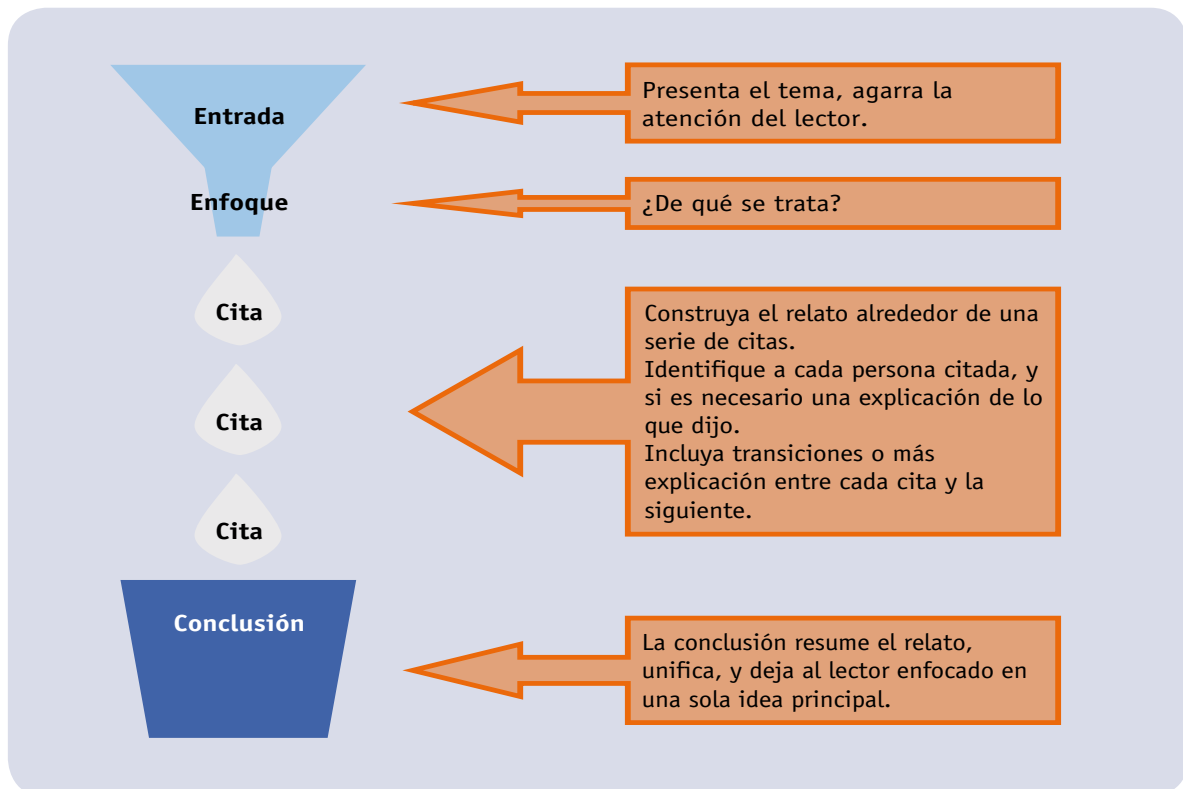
Entrada

Presenta el tema, agarra la atención del lector.

Enfoque

¿De qué se trata?

Cita

Cita

Cita

Construya el relato alrededor de una serie de citas.
Identifique a cada persona citada, y si es necesario una explicación de lo que dijo.
Incluya transiciones o más explicación entre cada cita y la siguiente.

Conclusión

La conclusión resume el relato, unifica, y deja al lector enfocado en una sola idea principal.